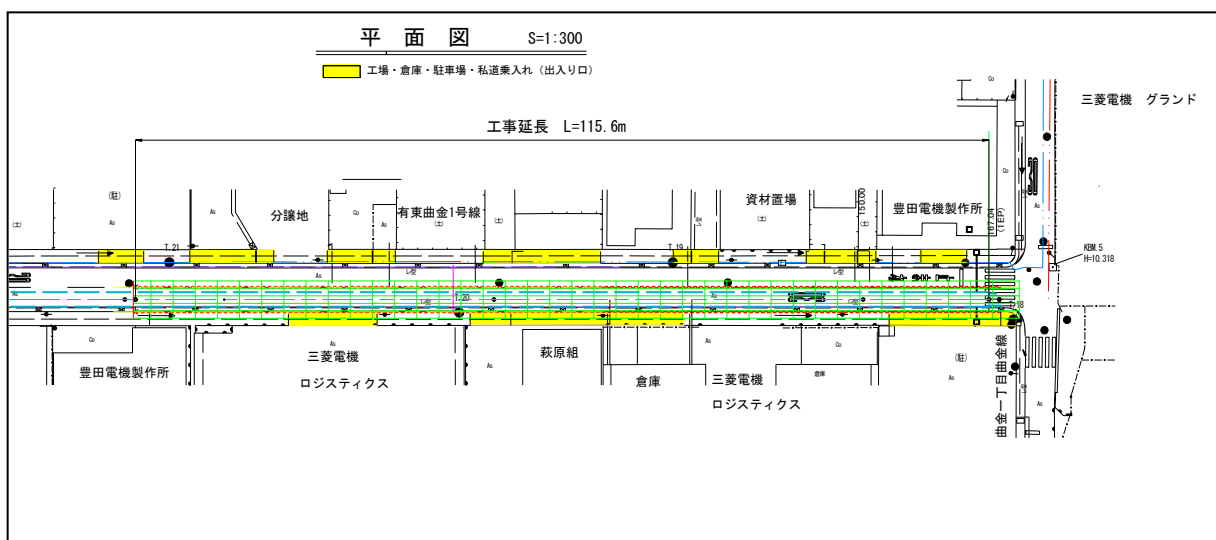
平 面 図 S=1:300

工場・倉庫・駐車場・私道乗入れ（出入り口）

三菱電機 グランド

工事延長 L=115.6m

(駐)

分譲地

有東曲金1号線

資材置場

豊田電機製作所

150.00

16.704 (TEP)

T.21

T.19

T.20

KBM.5
H=10.318

豊田電機製作所

三菱電機

ロジスティクス

萩原組

倉庫

三菱電機

ロジスティクス

(駐)

曲金一丁目曲金線